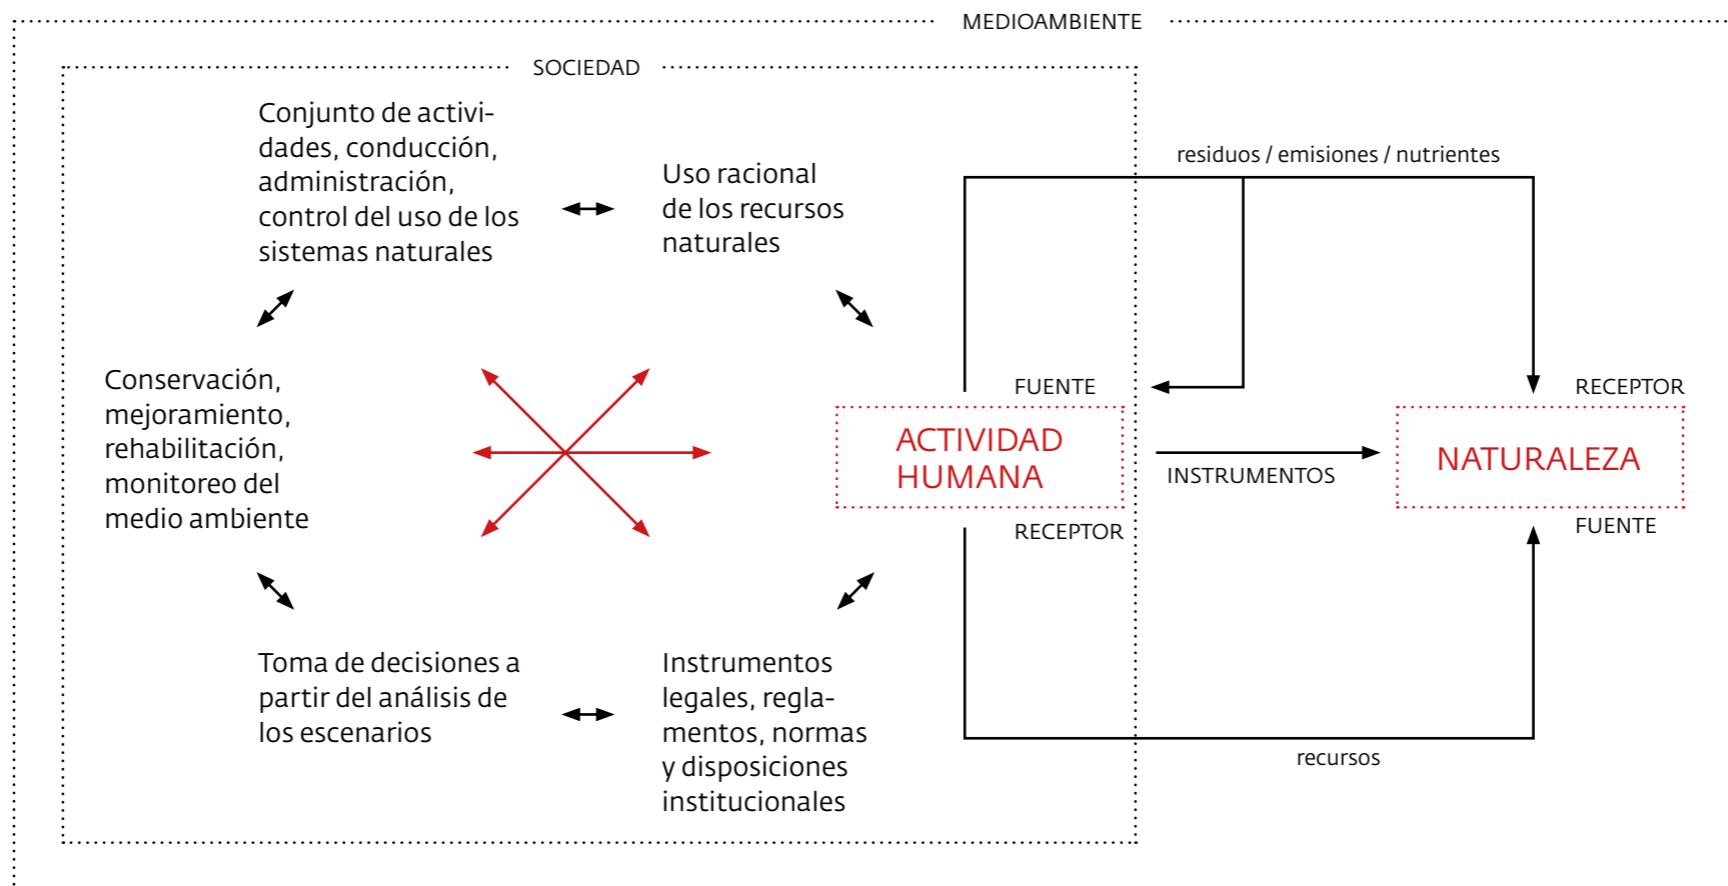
MEDIOAMBIENTE

SOCIEDAD

Conjunto de actividades, conducción, administración, control del uso de los sistemas naturales

Uso racional de los recursos naturales

Conservación, mejoramiento, rehabilitación, monitoreo del medio ambiente

Toma de decisiones a partir del análisis de los escenarios

Instrumentos legales, reglamentos, normas y disposiciones institucionales

residuos / emisiones / nutrientes

FUENTE

ACTIVIDAD HUMANA

RECEPTOR

INSTRUMENTOS

RECEPTOR

NATURALEZA

FUENTE

recursos